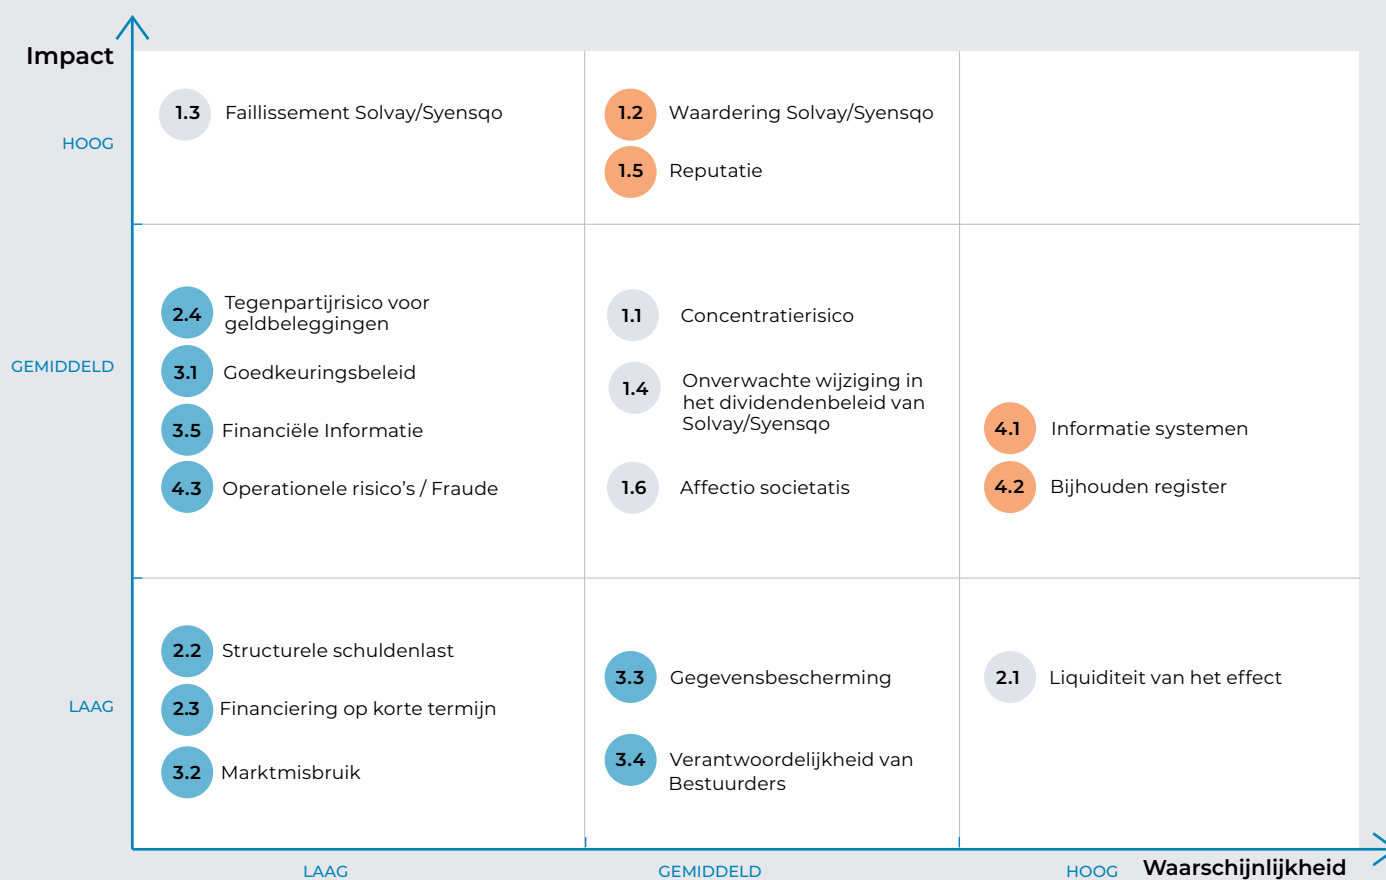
Impact

HOOG

1.3 Faillissement Solvay/Syensqo

1.2 Waardering Solvay/Syensqo

1.5 Reputatie

GEMIDDELD

2.4 Tegenpartijrisico voor geldbeleggingen

3.1 Goedkeuringsbeleid

3.5 Financiële Informatie

4.3 Operationele risico's / Fraude

1.1 Concentratierisico

1.4 Onverwachte wijziging in het dividendenbeleid van Solvay/Syensqo

1.6 Affectio societatis

4.1 Informatie systemen

4.2 Bijhouden register

LAAG

2.2 Structurele schuldenlast

2.3 Financiering op korte termijn

3.2 Marktmisbruik

3.3 Gegevensbescherming

3.4 Verantwoordelijkheid van Bestuurders

2.1 Liquiditeit van het effect

LAAG

GEMIDDELD

HOOG

Waarschijnlijkheid